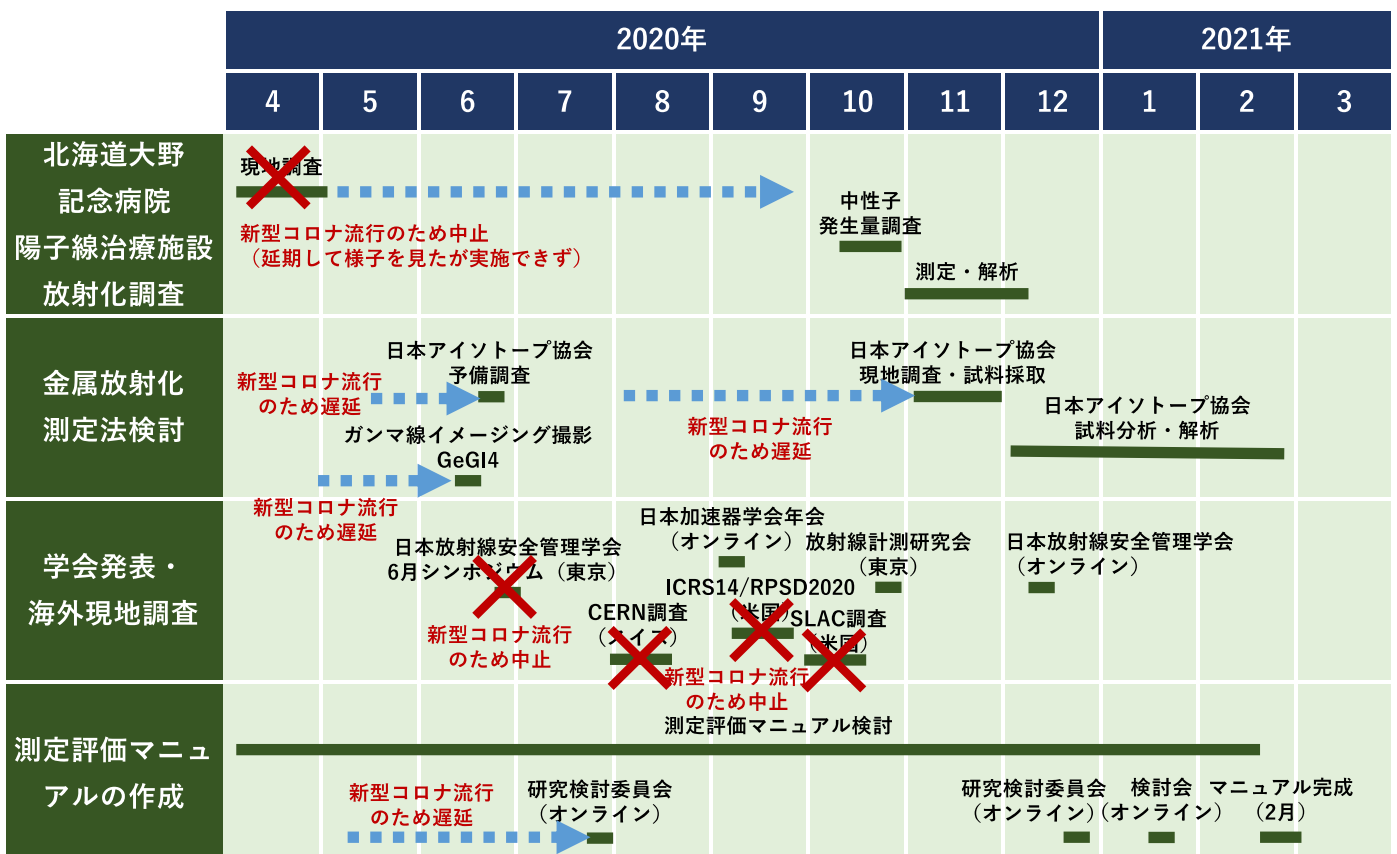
| | 2020年 | | | | | | | | | 2021年 | | |
|---|---|---|---|---|---|---|---|---|---|---|---|---|
| | 4 | 5 | 6 | 7 | 8 | 9 | 10 | 11 | 12 | 1 | 2 | 3 |
| 北海道大野記念病院陽子線治療施設放射化調査 | | | | | | | | | | | | |
| 金属放射化測定法検討 | | | | | | | | | | | | |
| 学会発表・海外現地調査 | | | | | | | | | | | | |
| 測定評価マニュアルの作成 | | | | | | | | | | | | |

現地調査
新型コロナ流行のため中止
（延期して様子を見たが実施できず）
中性子
発生量調査
測定・解析

日本アイソトープ協会
予備調査
新型コロナ流行
のため遅延
日本アイソトープ協会
現地調査・試料採取
新型コロナ流行
のため遅延
日本アイソトープ協会
試料分析・解析
ガンマ線イメージング撮影
GeGI4
新型コロナ流行
のため遅延

日本加速器学会年会
（オンライン）
放射線計測研究会
（東京）
日本放射線安全管理学会
（オンライン）
日本放射線安全管理学会
6月シンポジウム（東京）
ICRS14/RPSD2020
（米国）
CERN調査
（スイス）
SLAC調査
（米国）
新型コロナ流行
のため中止
新型コロナ流行
のため中止

測定評価マニュアル検討
新型コロナ流行
のため遅延
研究検討委員会
（オンライン）
研究検討委員会
（オンライン）
検討会
（オンライン）
マニュアル完成
（2月）